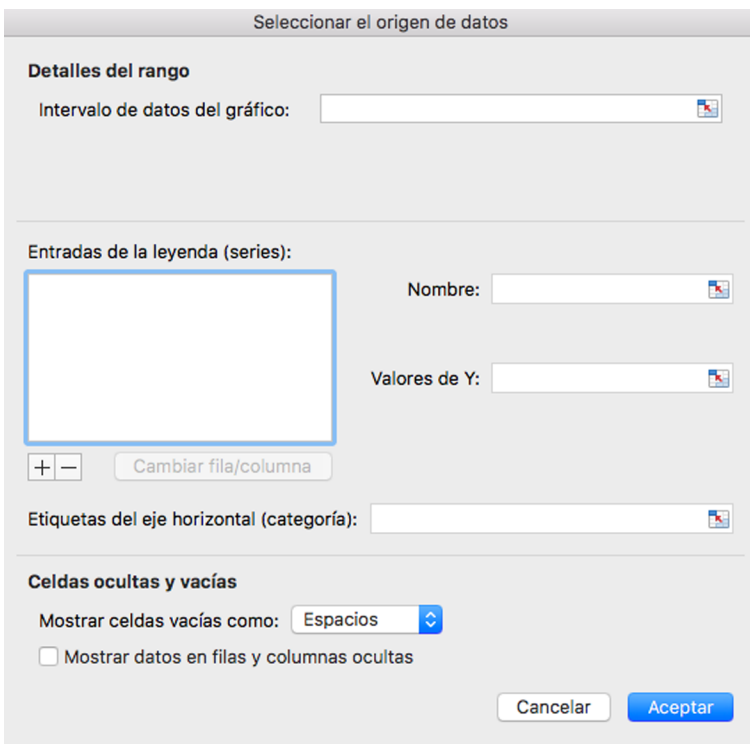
Seleccionar el origen de datos

Detalles del rango

Intervalo de datos del gráfico:

Entradas de la leyenda (series):

Nombre:

Valores de Y:

+ −

Cambiar fila/columna

Etiquetas del eje horizontal (categoría):

Celdas ocultas y vacías

Mostrar celdas vacías como: Espacios

Mostrar datos en filas y columnas ocultas

Cancelar

Aceptar